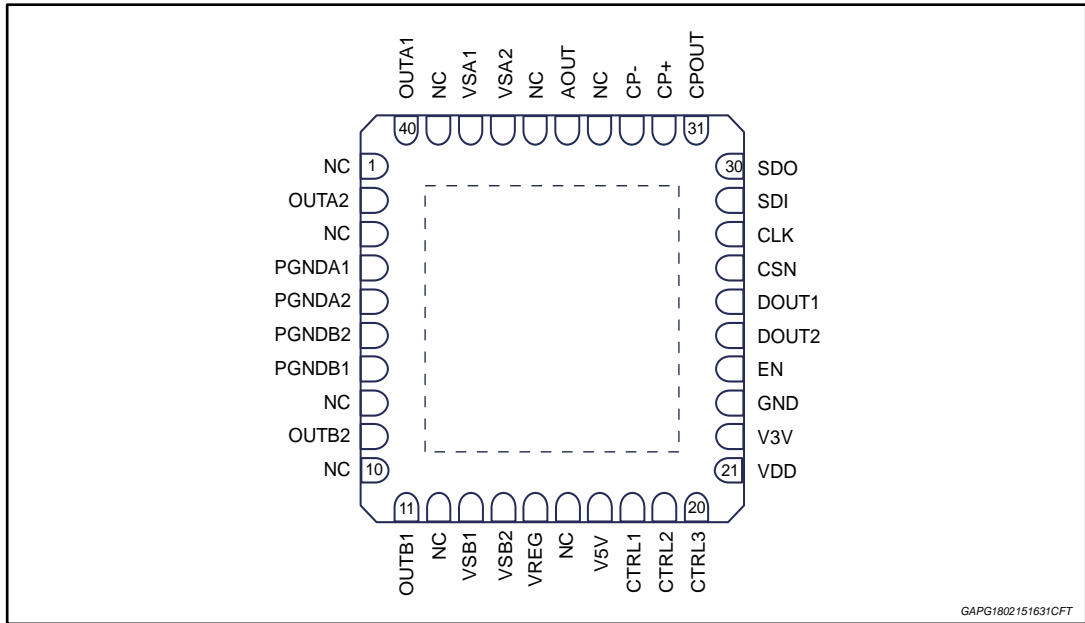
OUTA1 NC VSA1 VSA2 NC AOUT NC CP- CP+ CPOUT

40 31

NC 1
OUTA2
NC
PGNDA1
PGNDA2
PGNDB2
PGNDB1
NC
OUTB2
NC 10

30 SDO
SDI
CLK
CSN
DOUT1
DOUT2
EN
GND
V3V
21 VDD

11 20

OUTB1 NC VSB1 VSB2 VREG NC V5V CTRL1 CTRL2 CTRL3

GAPG1802151631CFT